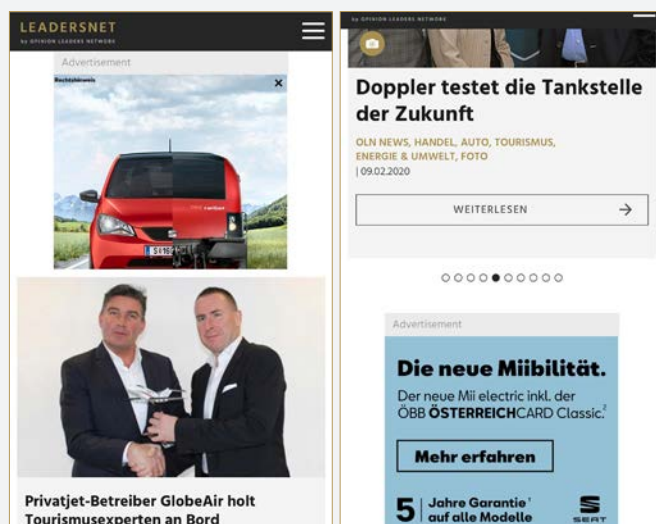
LEADERSNET
by OPINION LEADERS NETWORK

Advertisement

Rechtshinweis

×

Privatjet-Betreiber GlobeAir holt Tourismusexperten an Bord

by OPINION LEADERS NETWORK

Doppler testet die Tankstelle der Zukunft

OLN NEWS, HANDEL, AUTO, TOURISMUS, ENERGIE & UMWELT, FOTO
| 09.02.2020

WEITERLESEN →

Advertisement

Die neue Miibilität.

Der neue Mii electric inkl. der ÖBB ÖSTERREICHCARD Classic.²

Mehr erfahren

5 Jahre Garantie¹ auf alle Modelle

SEAT